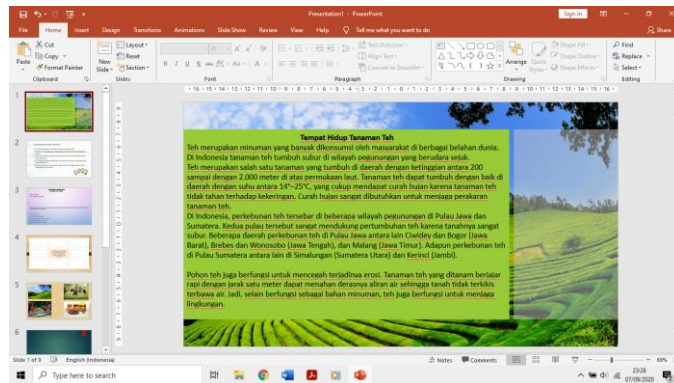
Presentation1 - PowerPoint

Sign in

File Home Insert Design Transitions Animations Slide Show Review View Help Tell me what you want to do Share

Cut Copy Format Painter Paste Clipboard

New Slide Layout Reset Section Slides

Font

Paragraph

Text Direction Align Text Convert to SmartArt

Arrange Quick Styles Shape Fill Shape Outline Shape Effects Drawing

Find Replace Select Editing

1 2 3 4 5 6

Tempat Hidup Tanaman Teh

Teh merupakan minuman yang banyak dikonsumsi oleh masyarakat di berbagai belahan dunia. Di Indonesia tanaman teh tumbuh subur di wilayah pegunungan yang berudara sejuk.

Teh merupakan salah satu tanaman yang tumbuh di daerah dengan ketinggian antara 200 sampai dengan 2.000 meter di atas permukaan laut. Tanaman teh dapat tumbuh dengan baik di daerah dengan suhu antara 14°–25°C, yang cukup mendapat curah hujan karena tanaman teh tidak tahan terhadap kekeringan. Curah hujan sangat dibutuhkan untuk menjaga perakaran tanaman teh.

Di Indonesia, perkebunan teh tersebar di beberapa wilayah pegunungan di Pulau Jawa dan Sumatera. Kedua pulau tersebut sangat mendukung pertumbuhan teh karena tanahnya sangat subur. Beberapa daerah perkebunan teh di Pulau Jawa antara lain Ciwidey dan Bogor (Jawa Barat), Brebes dan Wonosobo (Jawa Tengah), dan Malang (Jawa Timur). Adapun perkebunan teh di Pulau Sumatera antara lain di Simalungun (Sumatera Utara) dan Kerinci (Jambi).

Pohon teh juga berfungsi untuk mencegah terjadinya erosi. Tanaman teh yang ditanam berjajar rapi dengan jarak satu meter dapat menahan derasnya aliran air sehingga tanah tidak terkikis terbawa air. Jadi, selain berfungsi sebagai bahan minuman, teh juga berfungsi untuk menjaga lingkungan.

Slide 1 of 9 English (Indonesia) Notes Comments 69%

Type here to search

23:28 07/09/2020